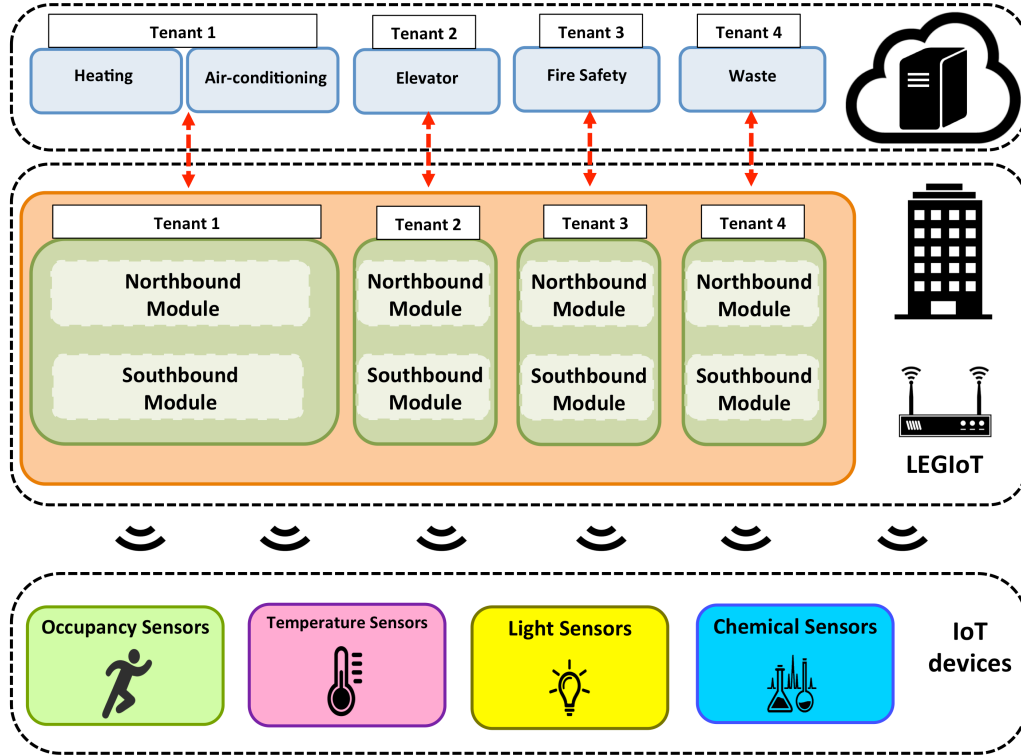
Tenant 1
Heating
Air-conditioning
Tenant 2
Elevator
Tenant 3
Fire Safety
Tenant 4
Waste

Tenant 1
Northbound Module
Southbound Module
Tenant 2
Northbound Module
Southbound Module
Tenant 3
Northbound Module
Southbound Module
Tenant 4
Northbound Module
Southbound Module

LEGIoT

Occupancy Sensors
Temperature Sensors
Light Sensors
Chemical Sensors
IoT devices